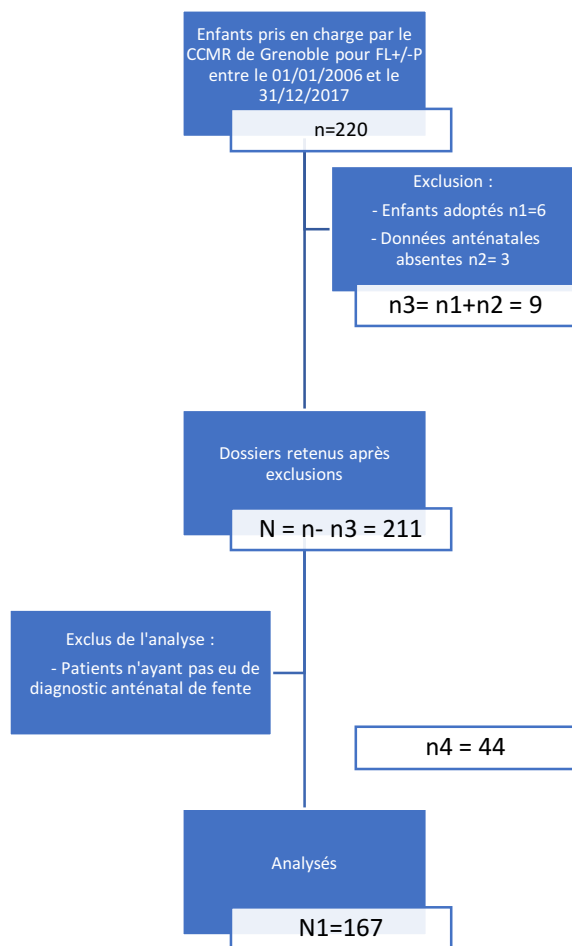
Enfants pris en charge par le CCMR de Grenoble pour FL+/-P entre le 01/01/2006 et le 31/12/2017

n=220

Exclusion :

- Enfants adoptés n1=6

- Données anténatales absentes n2= 3

n3= n1+n2 = 9

Dossiers retenus après exclusions

N = n- n3 = 211

Exclus de l'analyse :

- Patients n'ayant pas eu de diagnostic anténatal de fente

n4 = 44

Analysés

N1=167